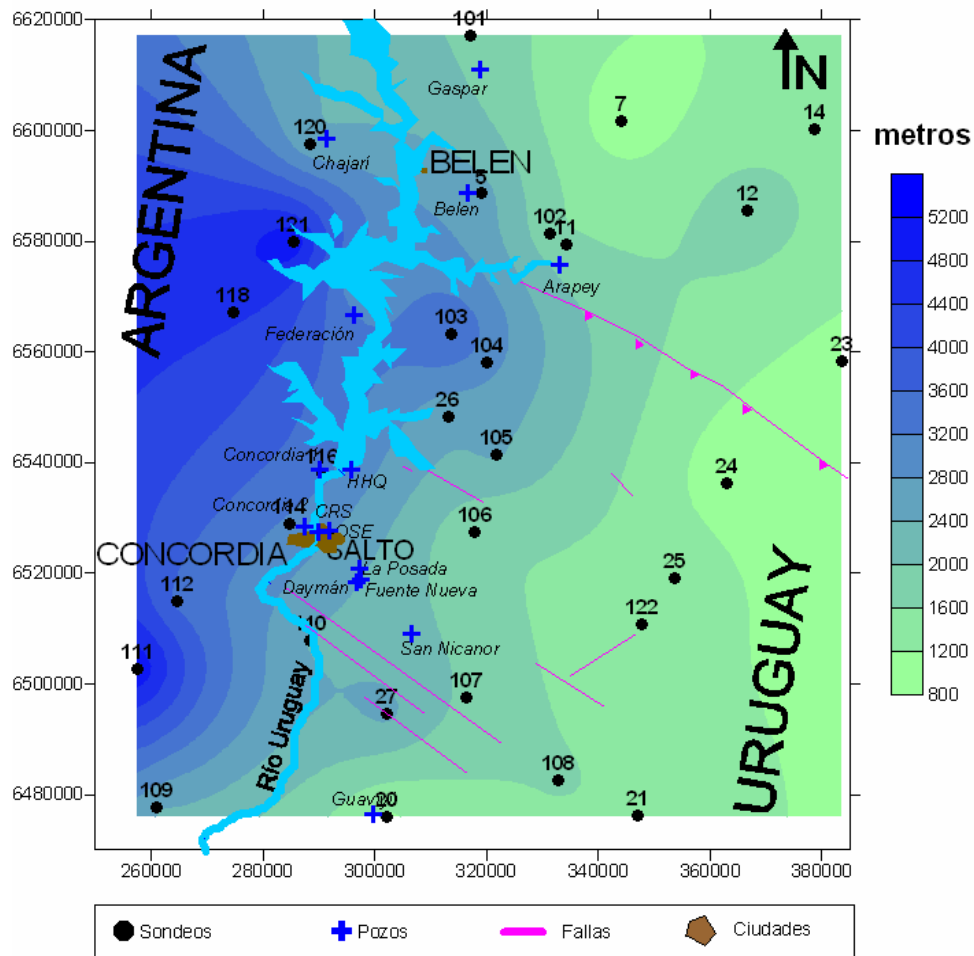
6620000
6600000
6580000
6560000
6540000
6520000
6500000
6480000

260000 280000 300000 320000 340000 360000 380000

N

metros
5200
4800
4400
4000
3600
3200
2800
2400
2000
1600
1200
800

ARGENTINA
URUGUAY
BELEN
CONCORDIA
SALTO
Río Uruguay

101
Gaspar
7
14
120
Chajarí
5
Belen
12
102
11
121
Arapey
118
Federación
103
104
23
26
105
Concordia
116
HHQ
24
Concordia
114
CRS
OSE
106
25
112
Daymán
La Posada
Fuente Nueva
122
110
San Nicanor
111
107
27
108
109
Guaviyú
20
21

Sondeos
Pozos
Fallas
Ciudades